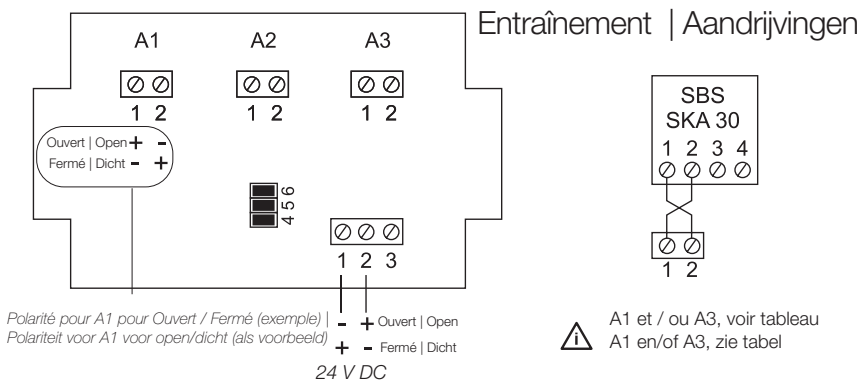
Entraînement | Aandrijvingen

A1
1 2

A2
1 2

A3
1 2

Ouvert | Open + -
Fermé | Dicht - +

4 5 6

1 2 3

SBS
SKA 30
1 2 3 4

1 2

Polarité pour A1 pour Ouvert / Fermé (exemple) |
Polariteit voor A1 voor open/dicht (als voorbeeld)

- + Ouvert | Open
+ - Fermé | Dicht

24 V DC

A1 et / ou A3, voir tableau
A1 en/of A3, zie tabel